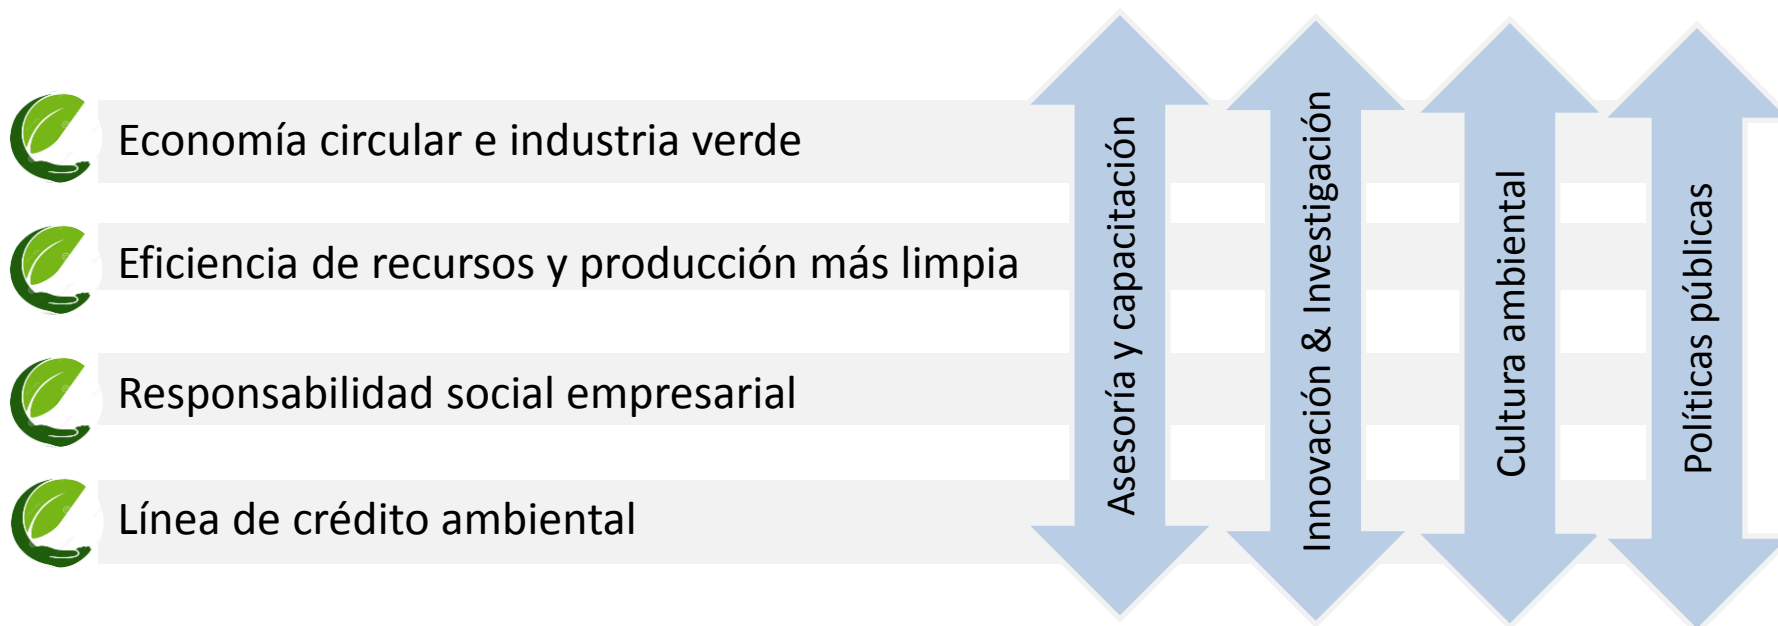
Economía circular e industria verde

Eficiencia de recursos y producción más limpia

Responsabilidad social empresarial

Línea de crédito ambiental

Asesoría y capacitación

Innovación & Investigación

Cultura ambiental

Políticas públicas